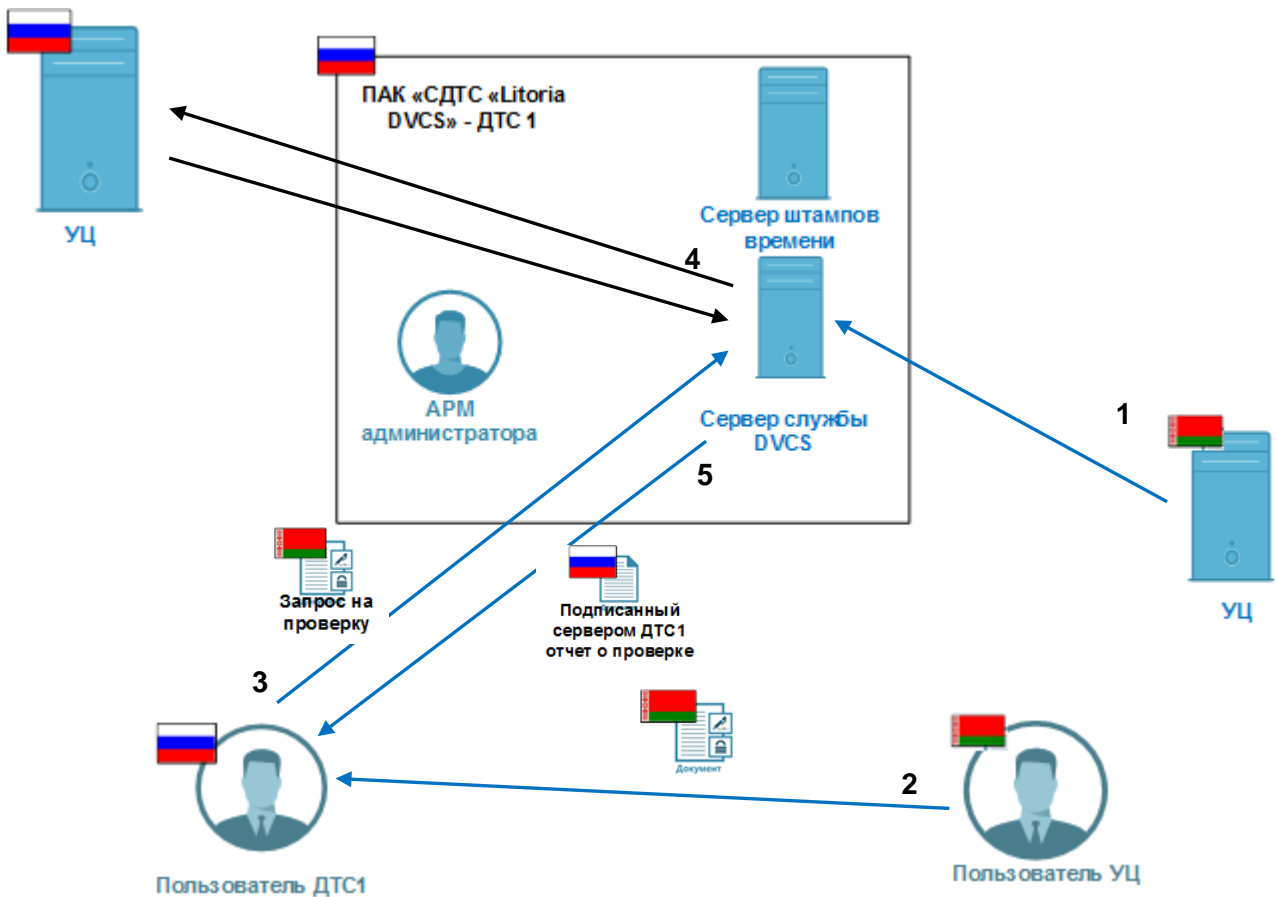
УЦ

ПАК «СДТС «Litoria DVCS» - ДТС 1

Сервер штампов времени

4

АРМ администратора

Сервер службы DVCS

1

УЦ

5

Запрос на проверку

Подписанный сервером ДТС1 отчет о проверке

3

Документ

2

Пользователь ДТС1

Пользователь УЦ